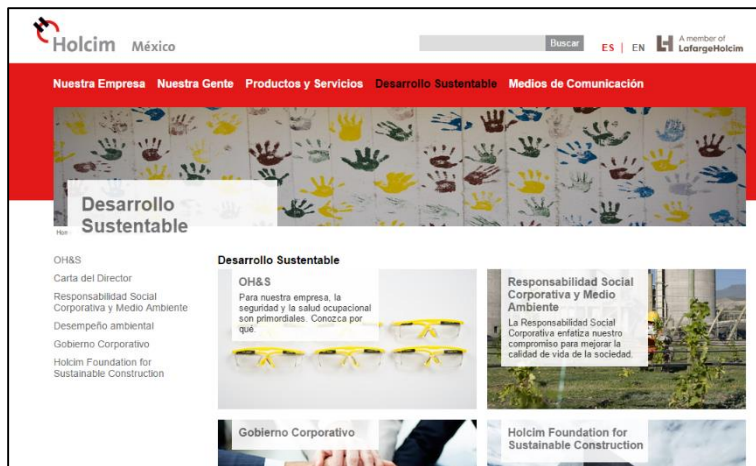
Holcim México

Buscar

ES | EN

A member of LafargeHolcim

Nuestra Empresa Nuestra Gente Productos y Servicios Desarrollo Sustentable Medios de Comunicación

Desarrollo Sustentable

Hon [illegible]

OH&S

Carta del Director

Responsabilidad Social Corporativa y Medio Ambiente

Desempeño ambiental

Gobierno Corporativo

Holcim Foundation for Sustainable Construction

Desarrollo Sustentable

OH&S

Para nuestra empresa, la seguridad y la salud ocupacional son primordiales. Conozca por qué.

Responsabilidad Social Corporativa y Medio Ambiente

La Responsabilidad Social Corporativa enfatiza nuestro compromiso para mejorar la calidad de vida de la sociedad.

Gobierno Corporativo

Holcim Foundation for Sustainable Construction